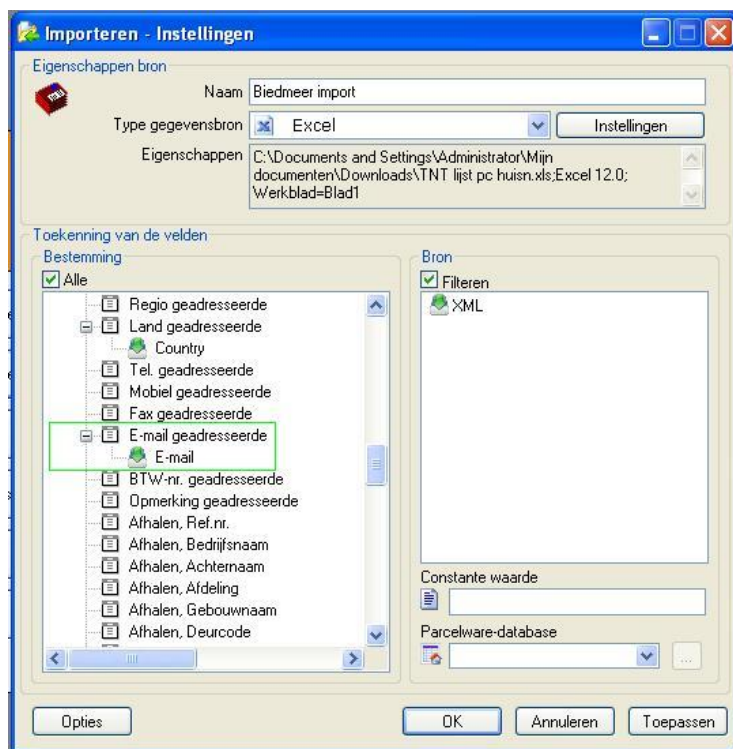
Importeren - Instellingen

Eigenschappen bron

Naam Biedmeer import

Type gegevensbron Excel

Instellingen

Eigenschappen C:\Documents and Settings\Administrator\Mijn documenten\Downloads\TNT lijst pc huisn.xls;Excel 12.0; Werkblad=Blad1

Toekenning van de velden

Bestemming

Alle

Regio geadresseerde
Land geadresseerde
Country
Tel. geadresseerde
Mobiel geadresseerde
Fax geadresseerde
E-mail geadresseerde
E-mail
BTW-nr. geadresseerde
Opmerking geadresseerde
Afhalen, Ref.nr.
Afhalen, Bedrijfsnaam
Afhalen, Achternaam
Afhalen, Afdeling
Afhalen, Gebouwnaam
Afhalen, Deurcode

Bron

Filteren

XML

Constante waarde

Parcelware-database

...

Opties

OK

Annuleren

Toepassen